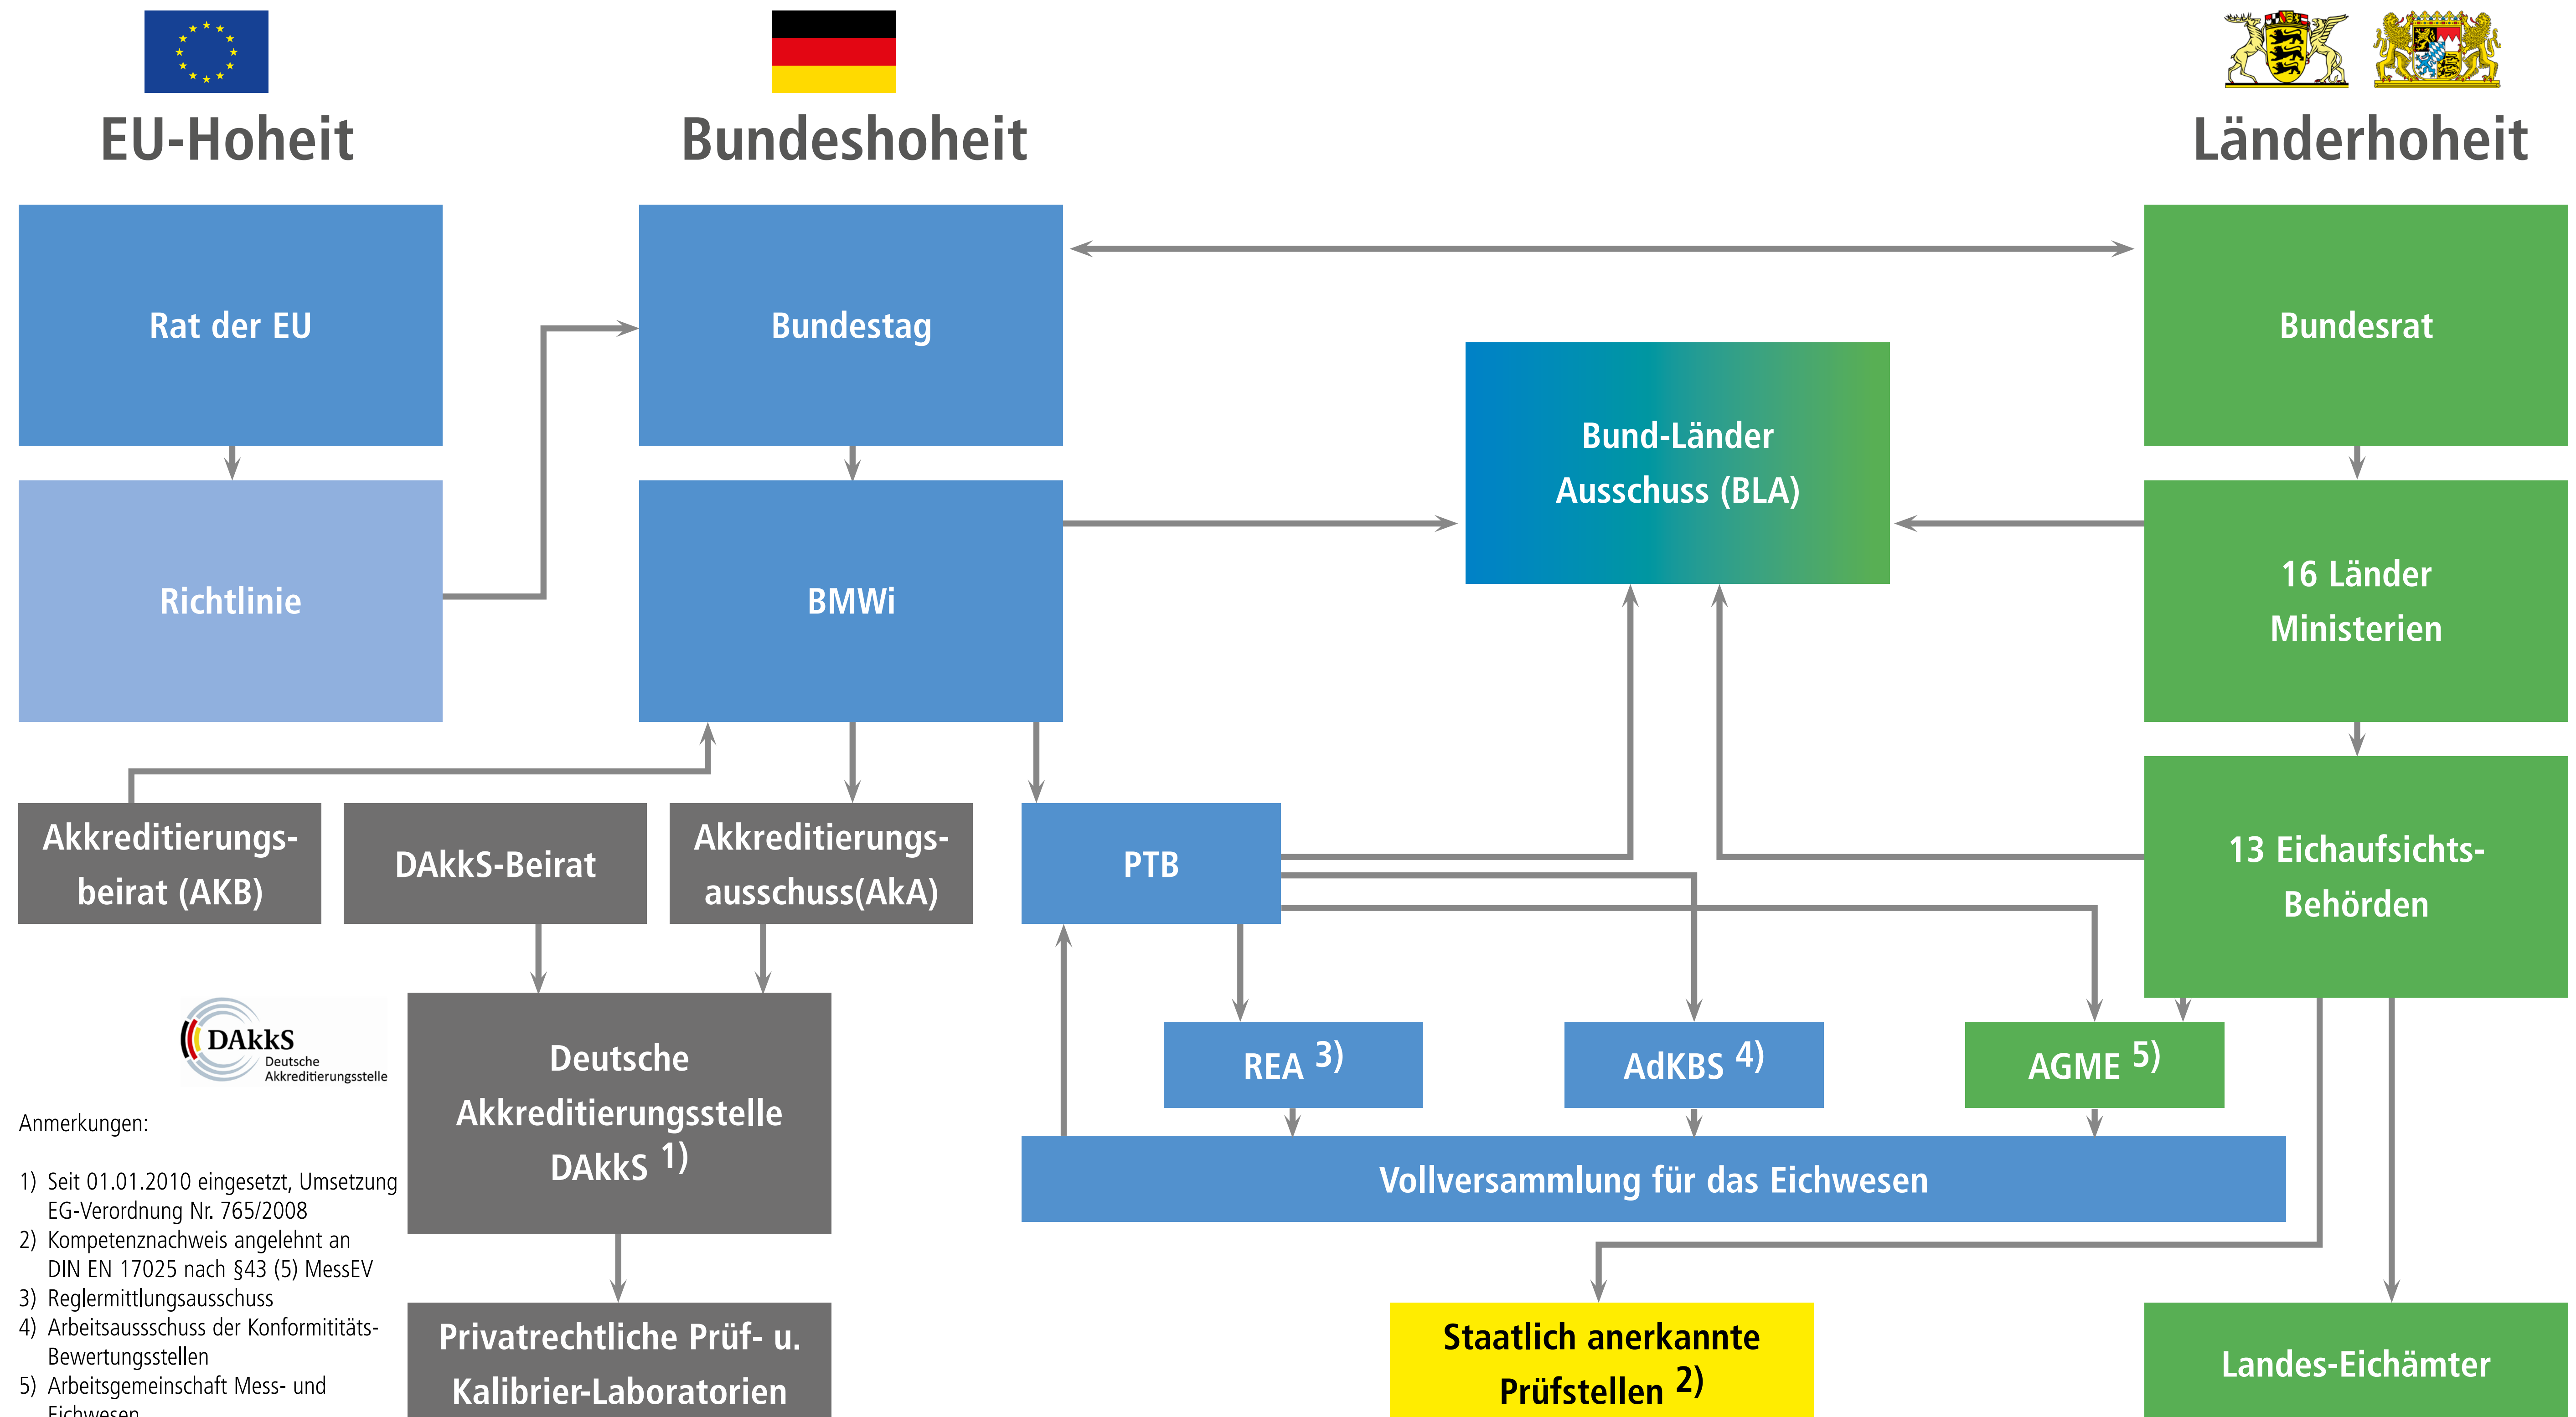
EU-Hoheit

Bundeshoheit

Länderhoheit

Rat der EU

Richtlinie

Bundestag

BMWi

Bund-Länder Ausschuss (BLA)

Bundesrat

16 Länder Ministerien

13 Eichaufsichts-Behörden

Akkreditierungsbeirat (AKB)

DAkkS-Beirat

Akkreditierungsausschuss(AkA)

PTB

REA 3)

AdKBS 4)

AGME 5)

Vollversammlung für das Eichwesen

DAkkS Deutsche Akkreditierungsstelle

Deutsche Akkreditierungsstelle DAkkS 1)

Privatrechtliche Prüf- u. Kalibrier-Laboratorien

Staatlich anerkannte Prüfstellen 2)

Landes-Eichämter

Anmerkungen:

1) Seit 01.01.2010 eingesetzt, Umsetzung EG-Verordnung Nr. 765/2008
2) Kompetenznachweis angelehnt an DIN EN 17025 nach §43 (5) MessEV
3) Reglermittlungsausschuss
4) Arbeitsaussschuss der Konformititäts-Bewertungsstellen
5) Arbeitsgemeinschaft Mess- und Eichwesen